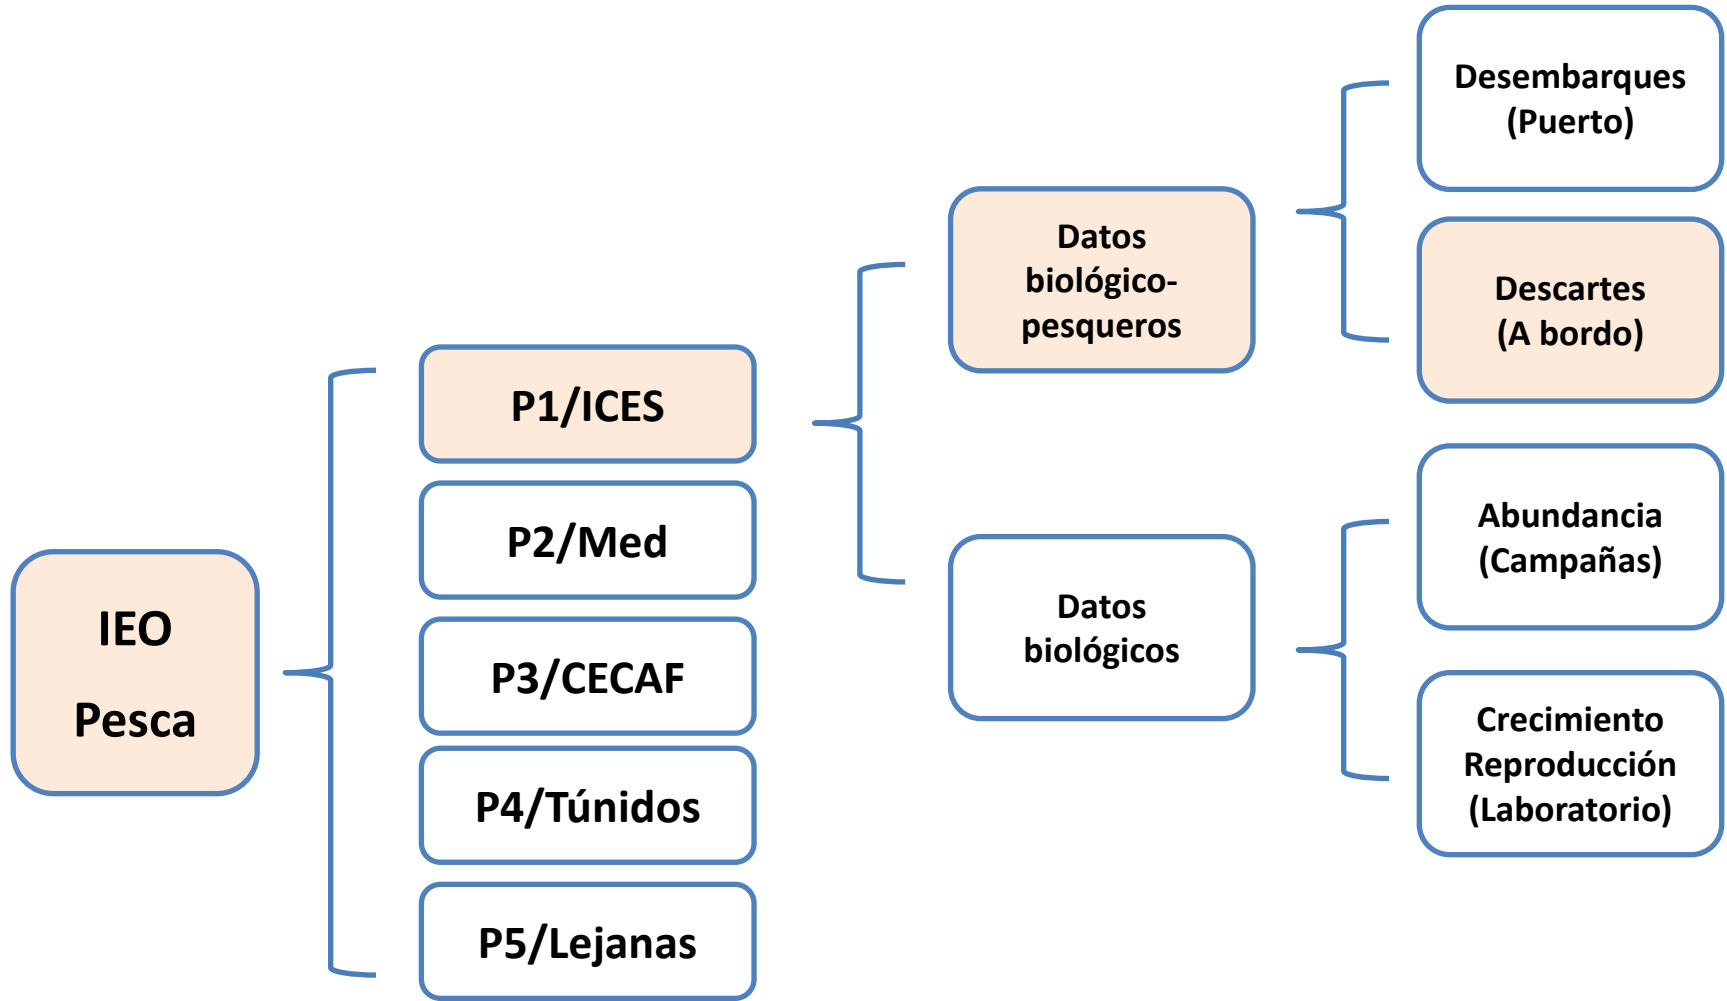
IEO
Pesca

P1/ICES

P2/Med

P3/CECAF

P4/Túnidos

P5/Lejanas

Datos biológico-pesqueros

Datos biológicos

Desembarques
(Puerto)

Descartes
(A bordo)

Abundancia
(Campañas)

Crecimiento
Reproducción
(Laboratorio)